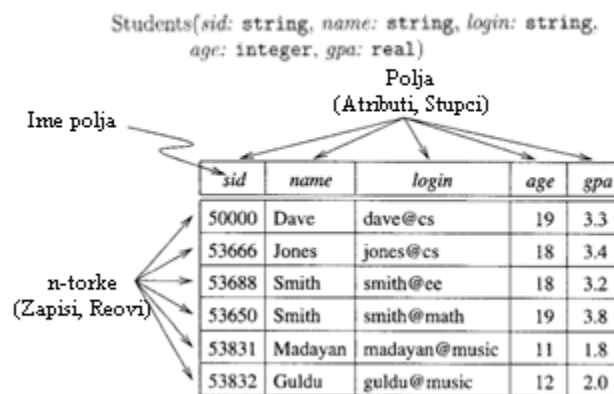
Students(*sid*: string, *name*: string, *login*: string, *age*: integer, *gpa*: real)

Polja (Atributi, Stupci)

Ime polja

n-torke (Zapisi, Reovi)

| *sid* | *name* | *login* | *age* | *gpa* |
|---|---|---|---|---|
| 50000 | Dave | dave@cs | 19 | 3.3 |
| 53666 | Jones | jones@cs | 18 | 3.4 |
| 53688 | Smith | smith@ee | 18 | 3.2 |
| 53650 | Smith | smith@math | 19 | 3.8 |
| 53831 | Madayan | madayan@music | 11 | 1.8 |
| 53832 | Guldu | guldu@music | 12 | 2.0 |